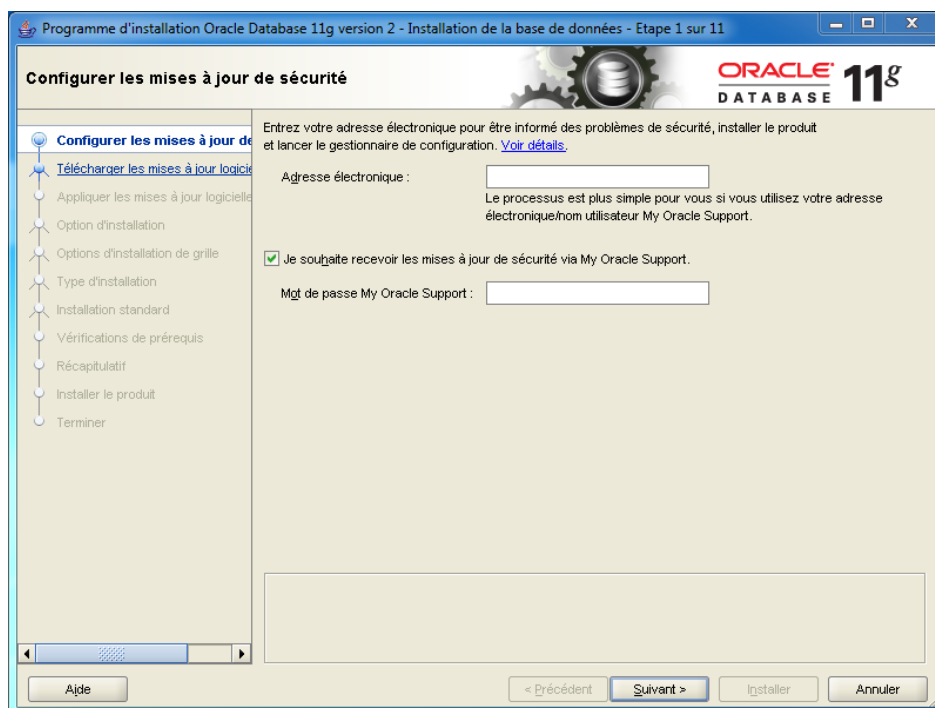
Programme d'installation Oracle Database 11g version 2 - Installation de la base de données - Etape 1 sur 11

Configurer les mises à jour de sécurité

ORACLE DATABASE 11g

Configurer les mises à jour de
Télécharger les mises à jour logicie
Appliquer les mises à jour logicielle
Option d'installation
Options d'installation de grille
Type d'installation
Installation standard
Vérifications de prérequis
Récapitulatif
Installer le produit
Terminer

Entrez votre adresse électronique pour être informé des problèmes de sécurité, installer le produit et lancer le gestionnaire de configuration. Voir détails.

Adresse électronique :

Le processus est plus simple pour vous si vous utilisez votre adresse électronique/nom utilisateur My Oracle Support.

Je souhaite recevoir les mises à jour de sécurité via My Oracle Support.

Mot de passe My Oracle Support :

Aide

< Précédent

Suivant >

Installer

Annuler